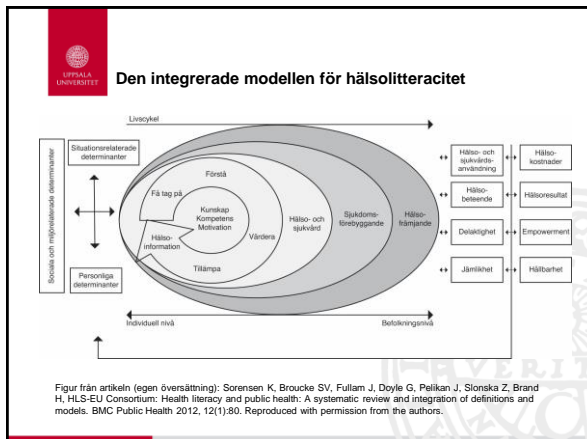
UPPSALA UNIVERSITET

Den integrerade modellen för hälsolitteracitet

Livscykel

Samhälls- och miljörelaterade determinanter

Situationsrelaterade determinanter

Personliga determinanter

Förstå

Få tag på

Kunskap Kompetens Motivation

Hälso-information

Värdera

Tillämpa

Hälso- och sjukvård

Sjukdoms-förebyggande

Hälso-främjande

Hälso- och sjukvårds-användning

Hälso-beteende

Delaktighet

Jämlikhet

Hälso-kostnader

Hälsoresultat

Empowerment

Hållbarhet

Individuell nivå

Befolkningsnivå

Figur från artikeln (egen översättning): Sorensen K, Broucke SV, Fullam J, Doyle G, Pelikan J, Slonska Z, Brand H, HLS-EU Consortium: Health literacy and public health: A systematic review and integration of definitions and models. BMC Public Health 2012, 12(1):80. Reproduced with permission from the authors.